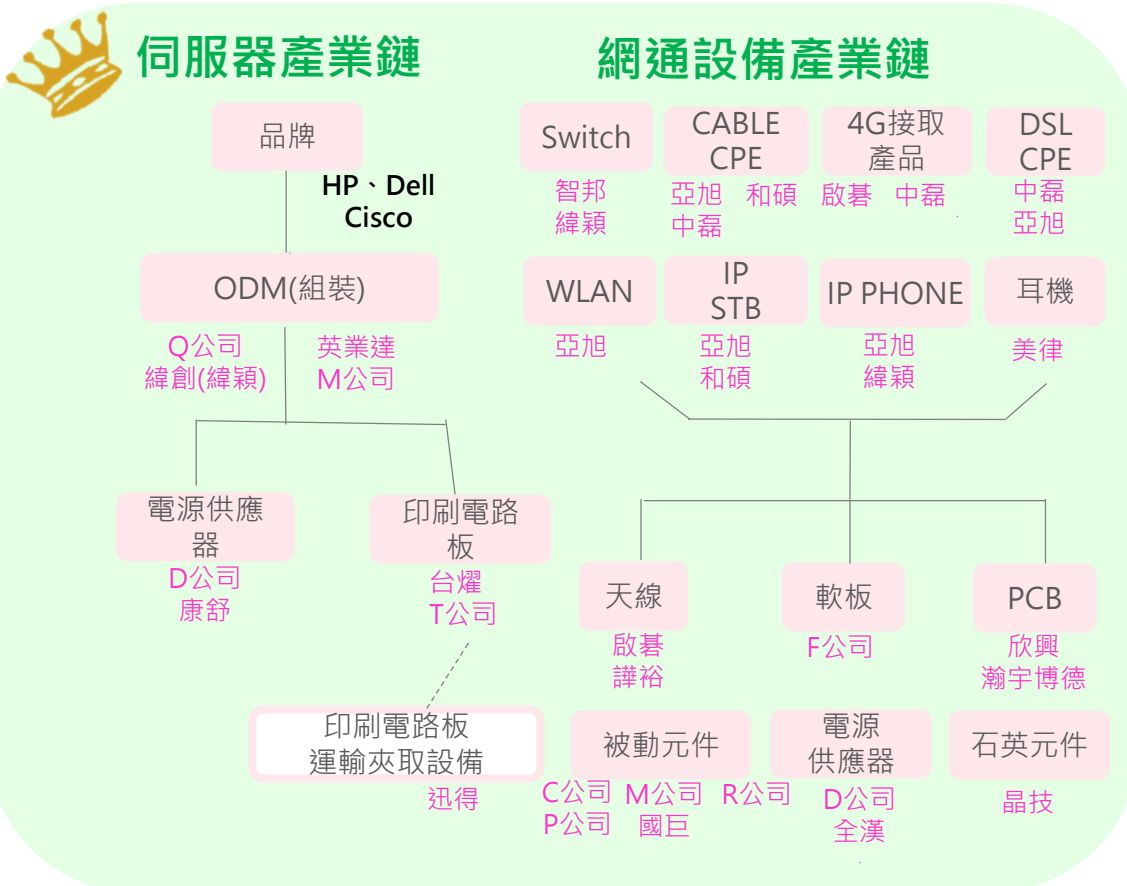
伺服器產業鏈

品牌

HP、Dell
Cisco

ODM(組裝)

Q公司
緯創(緯穎)

英業達
M公司

電源供應器
D公司
康舒

印刷電路板
台燿
T公司

印刷電路板
運輸夾取設備
迅得

網通設備產業鏈

Switch
智邦
緯穎

CABLE CPE
亞旭　和碩
中磊

4G接取產品
啟碁　中磊

DSL CPE
中磊
亞旭

WLAN
亞旭

IP STB
亞旭
和碩

IP PHONE
亞旭
緯穎

耳機
美律

天線
啟碁
譁裕

軟板
F公司

PCB
欣興
瀚宇博德

被動元件
C公司　M公司　R公司
P公司　國巨

電源供應器
D公司
全漢

石英元件
晶技